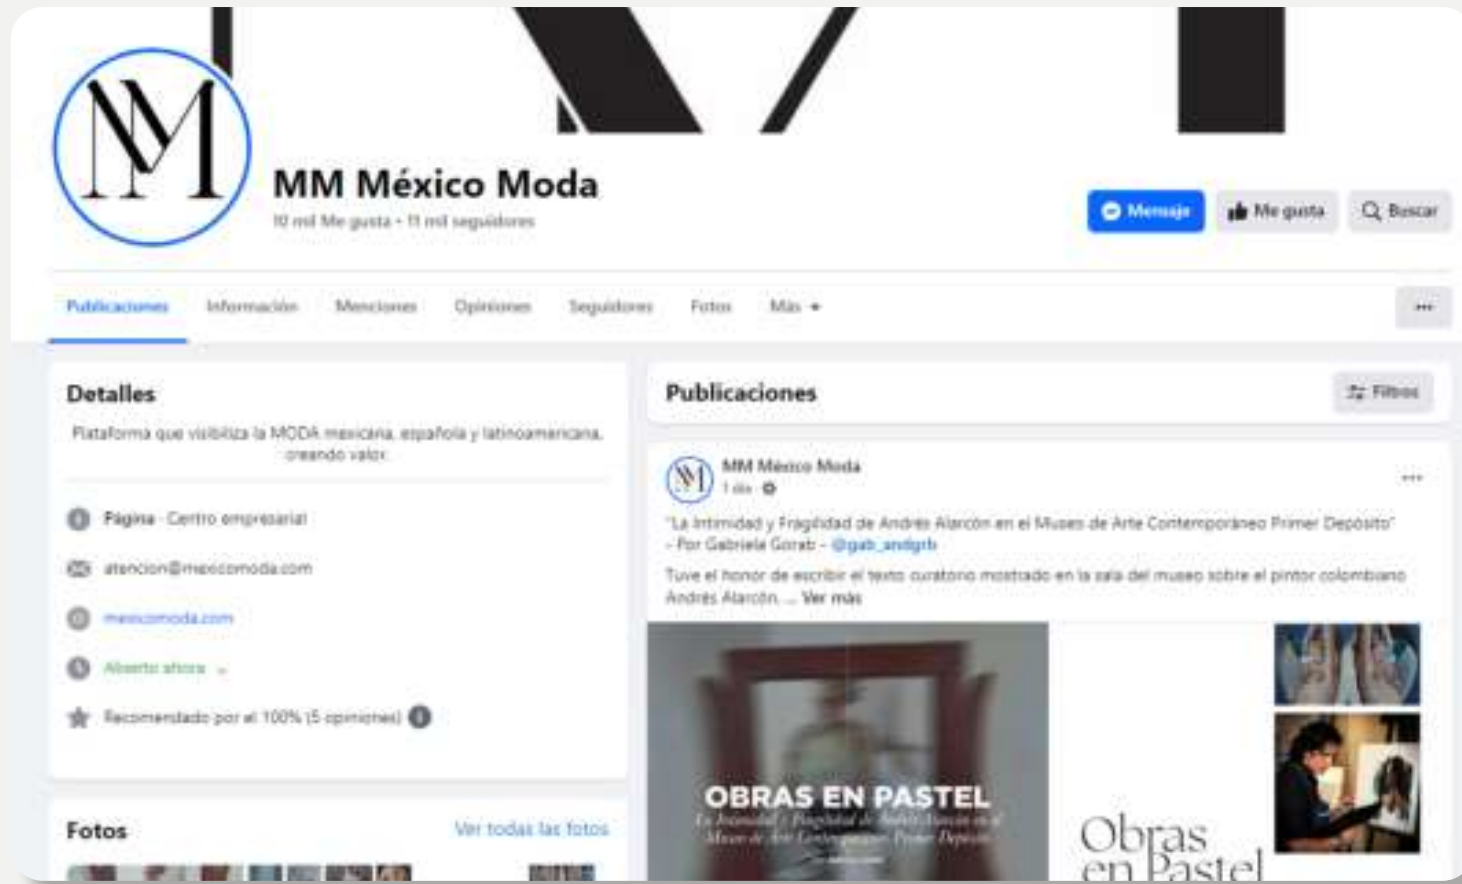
MM México Moda

10 mil Me gusta • 11 mil seguidores

Mensaje
Me gusta
Buscar

Publicaciones
Información
Menciones
Opiniones
Seguidores
Fotos
Más
•••

Detalles

Plataforma que visibiliza la MODA mexicana, española y latinoamericana, creando valor.

Página · Centro empresarial

atencion@mexicomoda.com

mexicomoda.com

Abierto ahora

Recomendado por el 100% (5 opiniones)

Fotos
Ver todas las fotos

Publicaciones
Filtros

MM México Moda
1 día

"La Intimidad y Fragilidad de Andrés Alarcón en el Museo de Arte Contemporáneo Primer Depósito" - Por Gabriela Gorab - @gab_andgrb

Tuve el honor de escribir el texto curatorio mostrado en la sala del museo sobre el pintor colombiano Andrés Alarcón. ... Ver más

OBRAS EN PASTEL
La Intimidad y Fragilidad de Andrés Alarcón en el Museo de Arte Contemporáneo Primer Depósito

Obras en Pastel